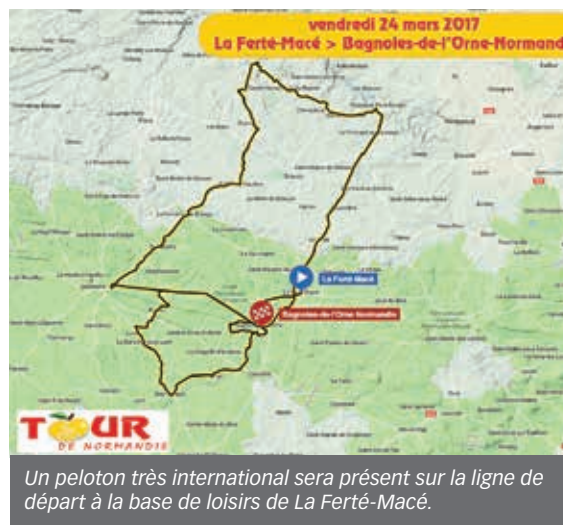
vendredi 24 mars 2017
La Ferté-Macé > Bagnoles-de-l'Orne-Normandie

La Ferté-Macé

Bagnoles-de-l'Orne-Normandie

TOUR DE NORMANDIE

Un peloton très international sera présent sur la ligne de départ à la base de loisirs de La Ferté-Macé.